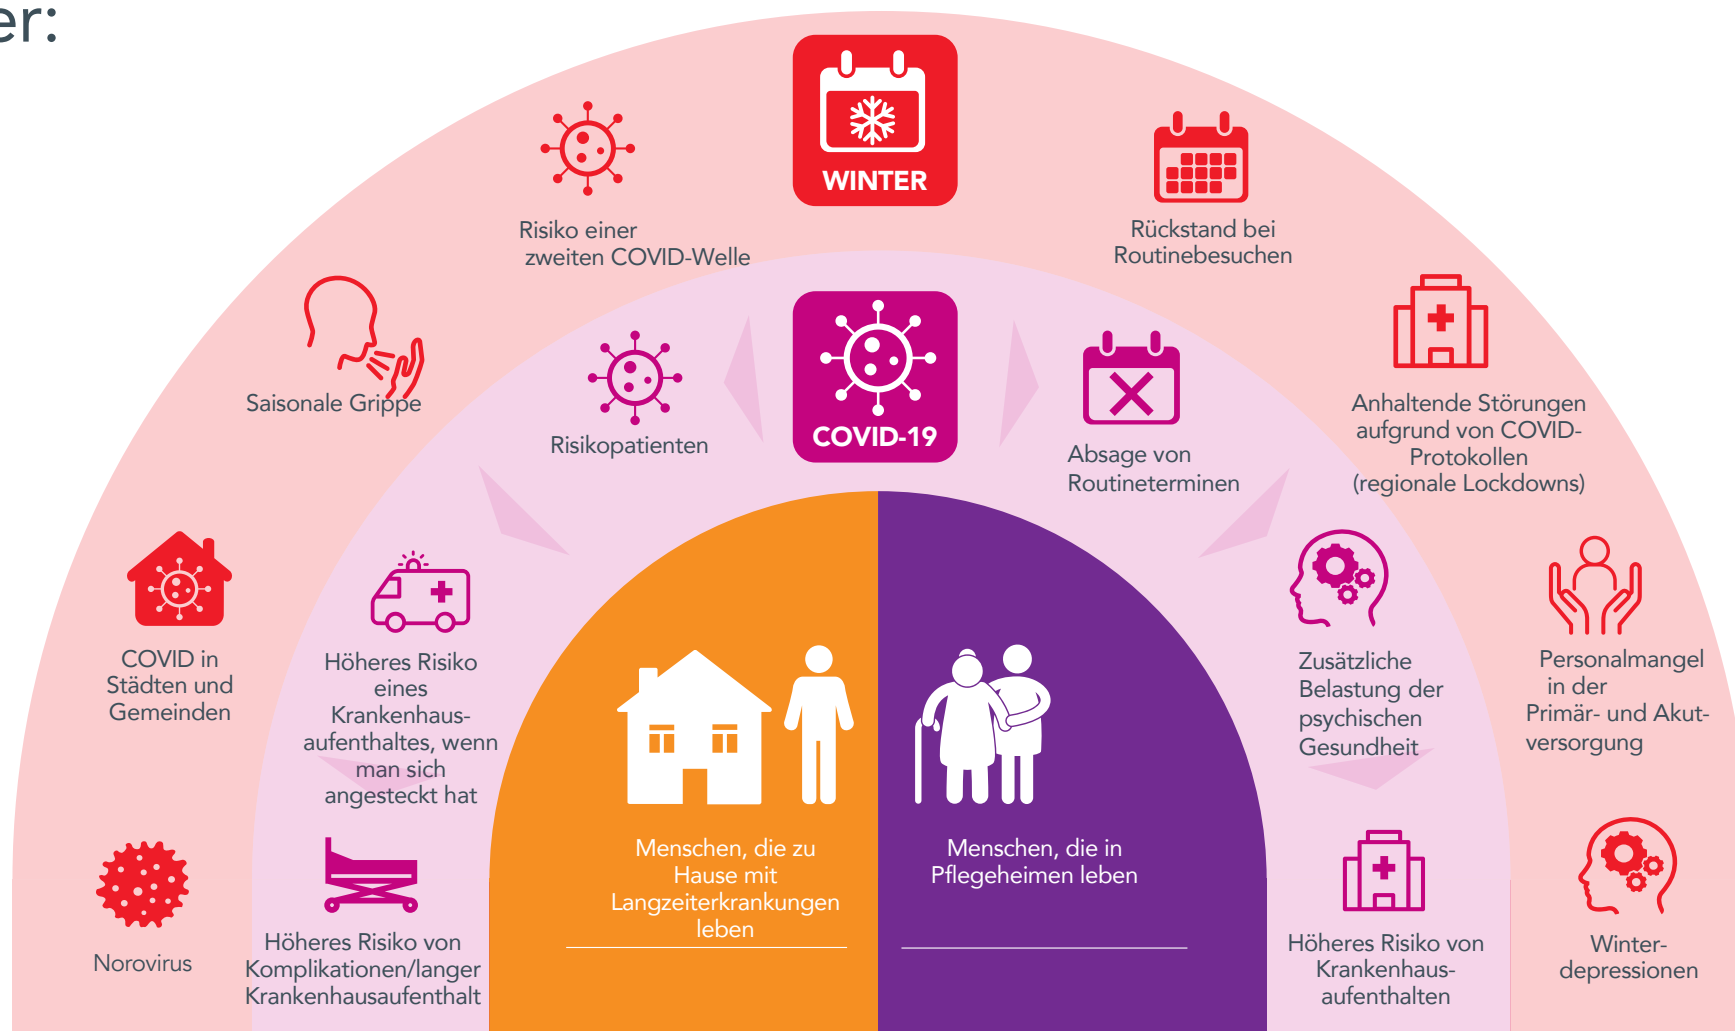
er:

WINTER

Risiko einer zweiten COVID-Welle

Rückstand bei Routinebesuchen

Saisonale Grippe

COVID-19

Risikopatienten

Absage von Routineterminen

Anhaltende Störungen aufgrund von COVID-Protokollen (regionale Lockdowns)

COVID in Städten und Gemeinden

Höheres Risiko eines Krankenhausaufenthaltes, wenn man sich angesteckt hat

Zusätzliche Belastung der psychischen Gesundheit

Personalmangel in der Primär- und Akutversorgung

Menschen, die zu Hause mit Langzeiterkrankungen leben

Menschen, die in Pflegeheimen leben

Norovirus

Höheres Risiko von Komplikationen/langer Krankenhausaufenthalt

Höheres Risiko von Krankenhausaufenthalten

Winterdepressionen